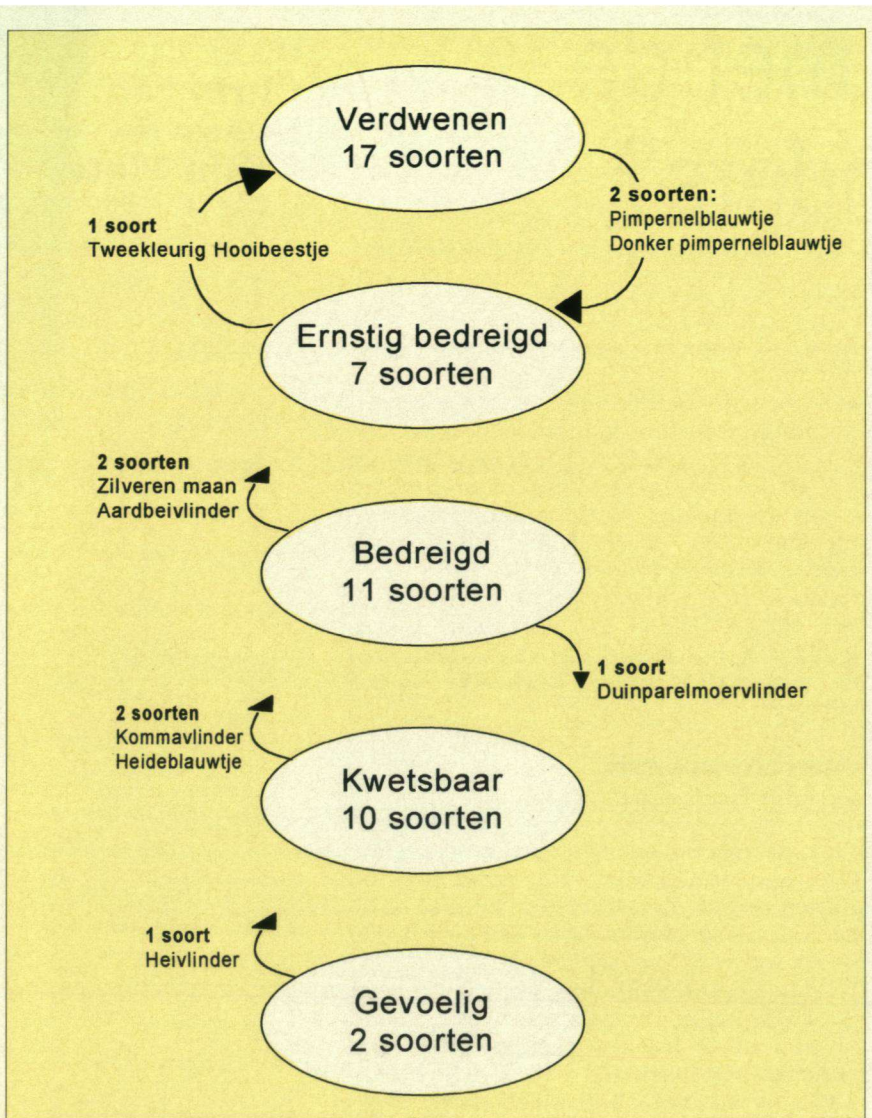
Verdwenen
17 soorten

1 soort
Tweekleurig Hooibeestje

2 soorten:
Pimpernelblauwtje
Donker pimpernelblauwtje

Ernstig bedreigd
7 soorten

2 soorten
Zilveren maan
Aardbeivlinder

Bedreigd
11 soorten

1 soort
Duinparelmoervlinder

2 soorten
Kommavlinder
Heideblauwtje

Kwetsbaar
10 soorten

1 soort
Heivlinder

Gevoelig
2 soorten